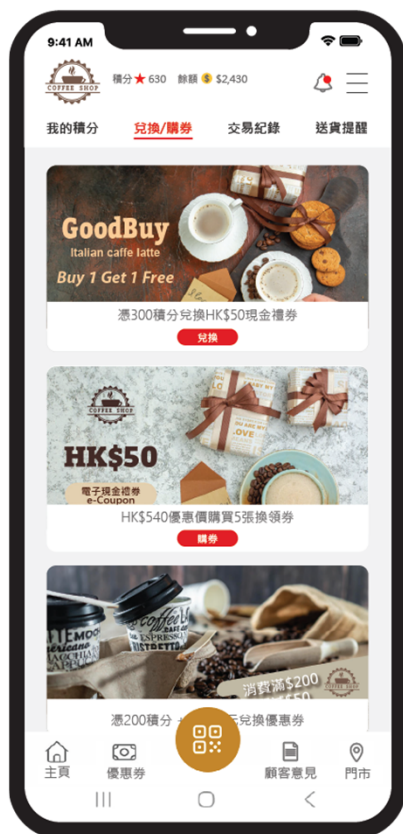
9:41 AM

COFFEE SHOP

積分 ★ 630 餘額 $ $2,430

我的積分 兌換/購券 交易紀錄 送貨提醒

GoodBuy

Italian caffe latte

Buy 1 Get 1 Free

憑300積分兌換HK$50現金禮券

兌換

COFFEE SHOP

HK$50

電子現金禮券 e-Coupon

HK$540優惠價購買5張換領券

購券

消費滿$200

COFFEE SHOP

憑200積分 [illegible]兌換優惠券

主頁 優惠券 顧客意見 門市